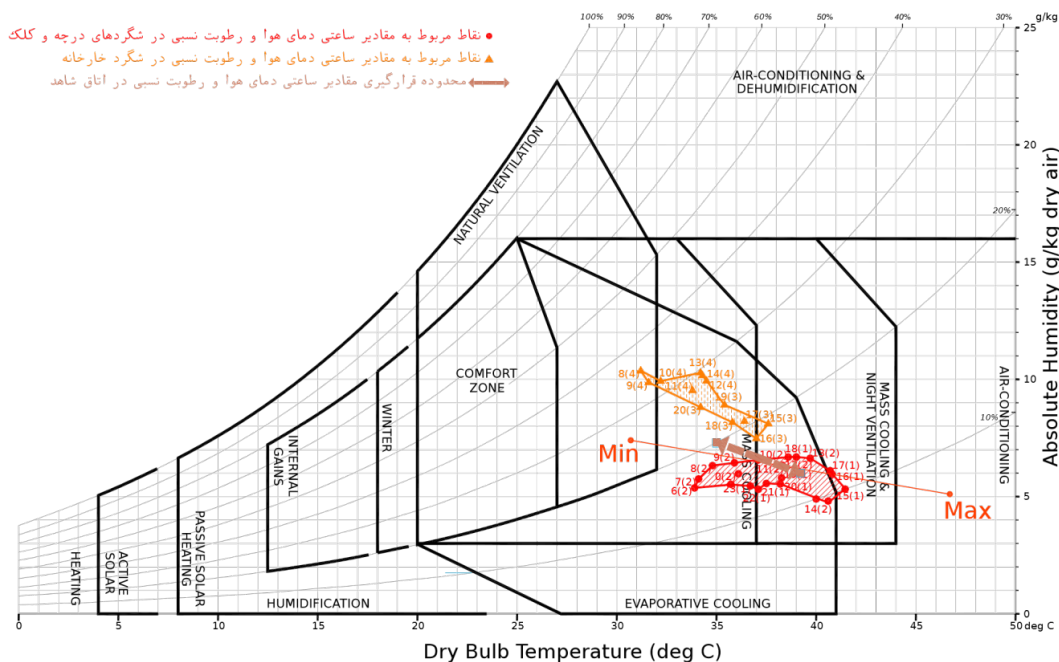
● نقاط مربوط به مقادیر ساعتی دمای هوا و رطوبت نسبی در شگردهای درجه و کلک
▲ نقاط مربوط به مقادیر ساعتی دمای هوا و رطوبت نسبی در شگرد خارخانه
محدوده قرارگیری مقادیر ساعتی دمای هوا و رطوبت نسبی در اتاق شاهد

100% 90% 80% 70% 60% 50% 40% 30%

g/kg

AIR-CONDITIONING & DEHUMIDIFICATION

NATURAL VENTILATION

COMFORT ZONE

WINTER

INTERNAL GAINS

PASSIVE SOLAR HEATING

ACTIVE SOLAR

HEATING

HUMIDIFICATION

EVAPORATIVE COOLING

MASS COOLING

MASS COOLING & NIGHT VENTILATION

AIR-CONDITIONING

20%

10%

Min

Max

8(4) 10(4) 13(4) 14(4) 9(4) 11(4) 12(4) 19(3) 20(3) 17(3) 15(3) 18(3) 16(3)

9(2) 10(2) 18(1) 19(2) 8(2) 11 17(1) 16(1) 7(2) 0(2) 20(1) 6(2) 23 1(1) 15(1) 14(2)

Absolute Humidity (g/kg dry air)

25 20 15 10 5 0

0 5 10 15 20 25 30 35 40 45 50 deg C

Dry Bulb Temperature (deg C)